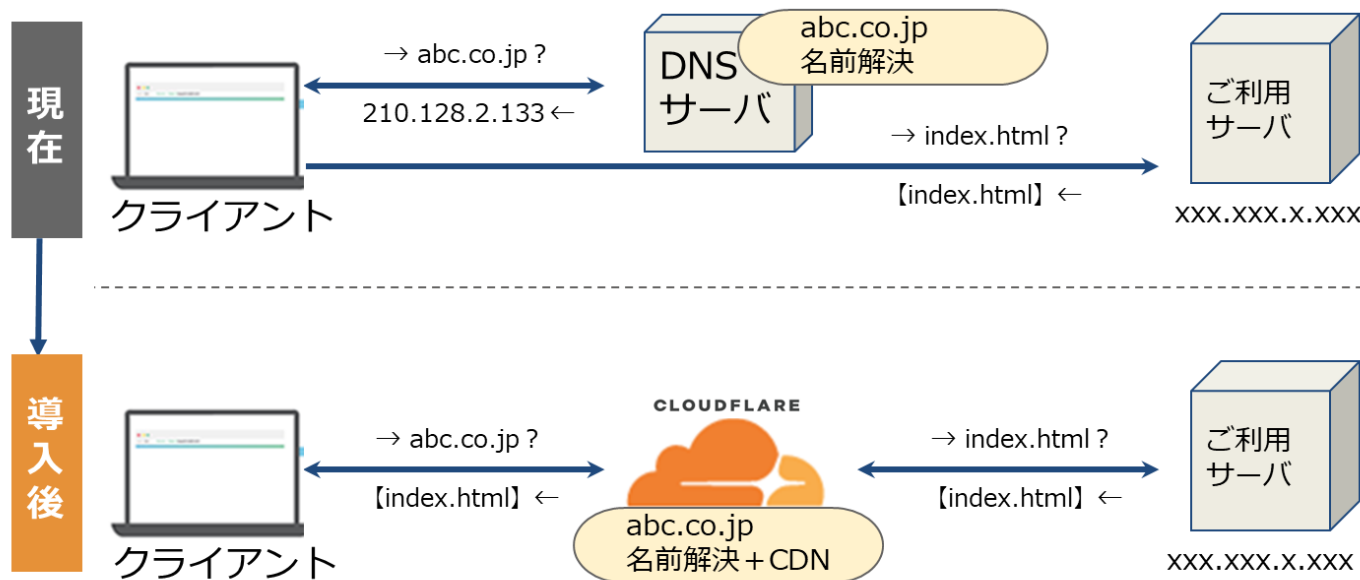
現在

→ abc.co.jp ?

210.128.2.133 ←

DNS サーバ

abc.co.jp 名前解決

→ index.html ?

【index.html】←

クライアント

ご利用 サーバ

xxx.xxx.x.xxx

導入後

CLOUDFLARE

→ abc.co.jp ?

【index.html】←

→ index.html ?

【index.html】←

クライアント

abc.co.jp 名前解決＋CDN

ご利用 サーバ

xxx.xxx.x.xxx